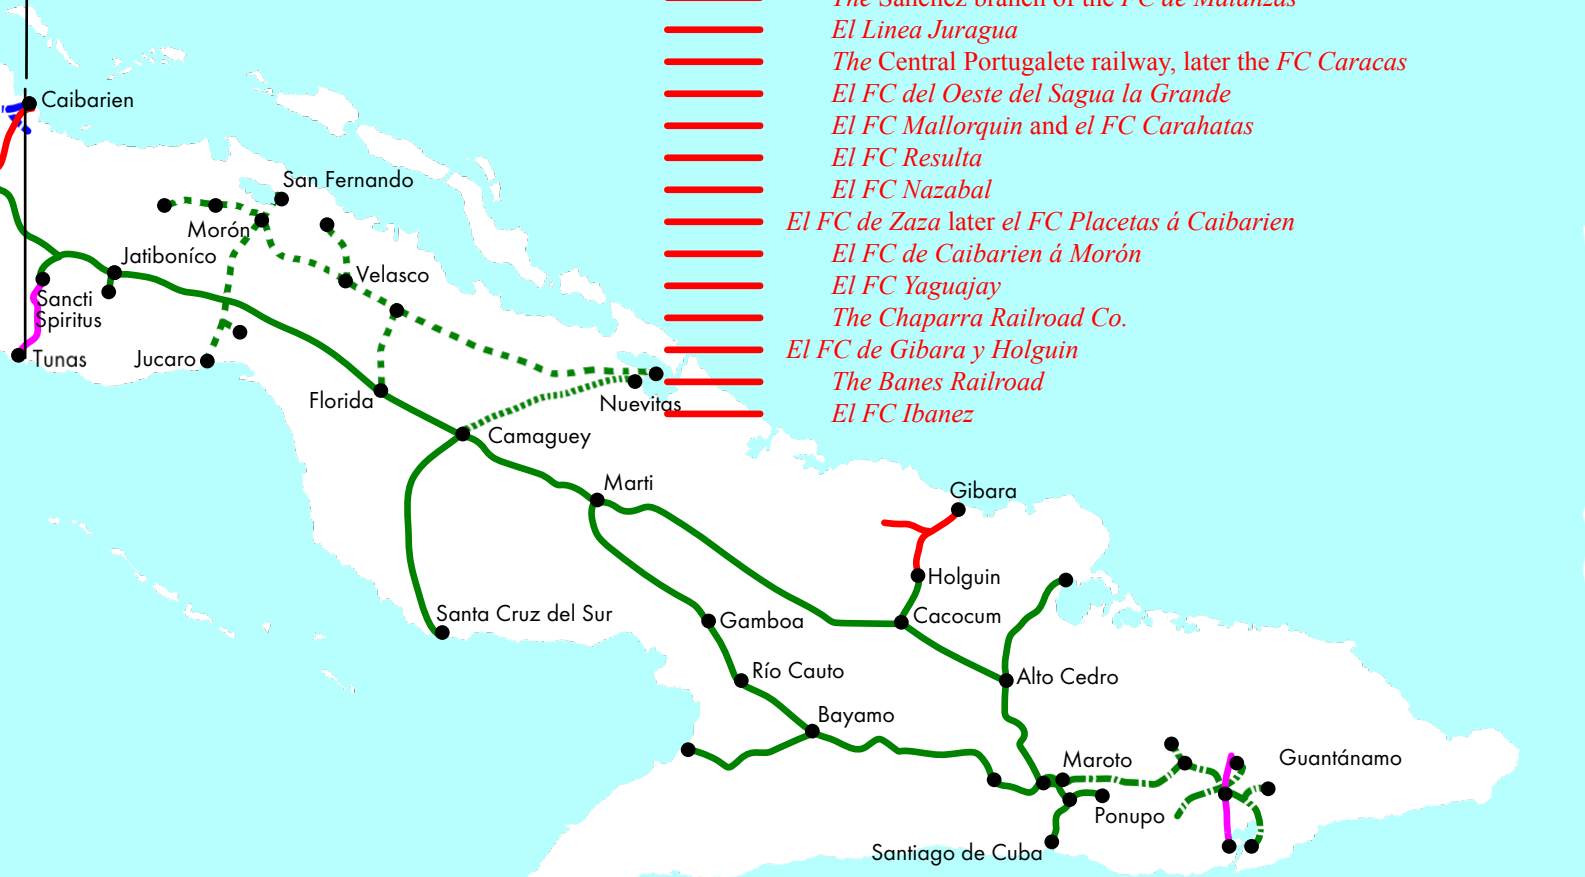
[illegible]
El Linea Juragua
The Central Portugalete railway, later the FC Caracas
El FC del Oeste del Sagua la Grande
El FC Mallorquin and el FC Carahatas
El FC Resulta
El FC Nazabal
El FC de Zaza later el FC Placetas á Caibarien
El FC de Caibarien á Morón
El FC Yaguajay
The Chaparra Railroad Co.
El FC de Gibara y Holguin
The Banes Railroad
El FC Ibanez

Caibarien
San Fernando
Morón
Jatiboníco
Velasco
Sancti Spiritus
Tunas
Jucaro
Florida
Nuevitas
Camaguey
Marti
Gibara
Holguin
Cacocum
Santa Cruz del Sur
Gamboa
Río Cauto
Alto Cedro
Bayamo
Maroto
Guantánamo
Ponupo
Santiago de Cuba